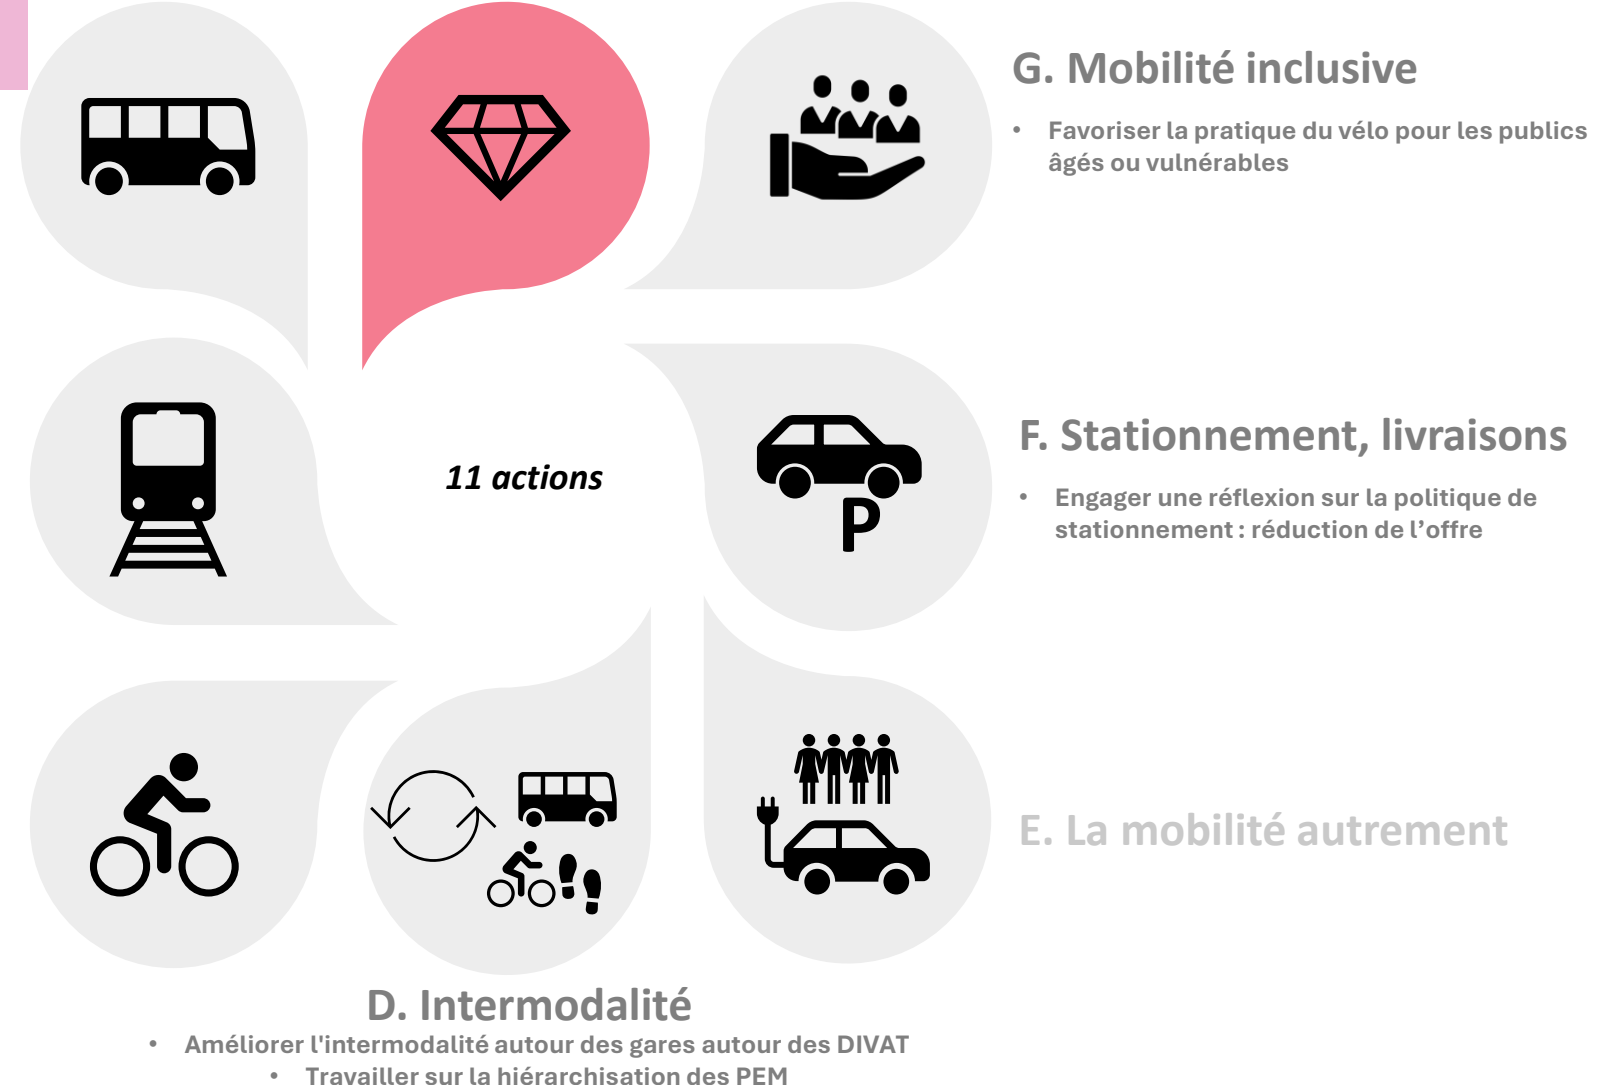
G. Mobilité inclusive

- Favoriser la pratique du vélo pour les publics âgés ou vulnérables

11 actions

F. Stationnement, livraisons

- Engager une réflexion sur la politique de stationnement : réduction de l’offre

P

E. La mobilité autrement

D. Intermodalité

- Améliorer l'intermodalité autour des gares autour des DIVAT
- Travailler sur la hiérarchisation des PEM